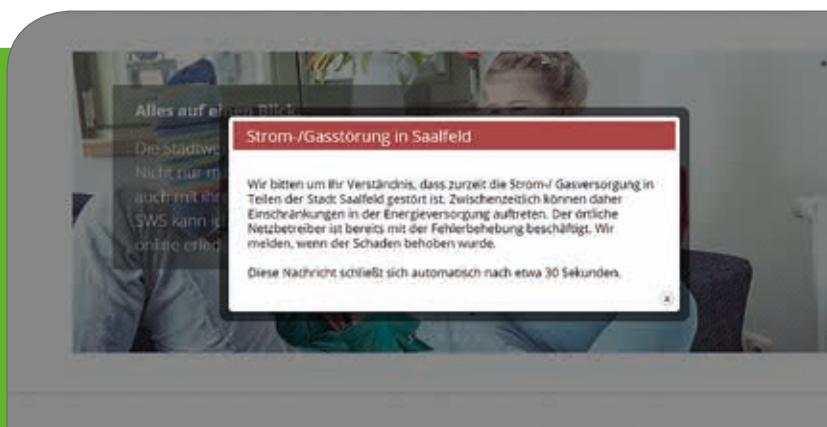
Alles auf e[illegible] Blick

Die Stadtwe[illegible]
Nicht nur m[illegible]
auch mit ihr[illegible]
SWS kann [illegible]
online erled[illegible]

Strom-/Gasstörung in Saalfeld

Wir bitten um Ihr Verständnis, dass zurzeit die Strom-/ Gasversorgung in Teilen der Stadt Saalfeld gestört ist. Zwischenzeitlich können daher Einschränkungen in der Energieversorgung auftreten. Der örtliche Netzbetreiber ist bereits mit der Fehlerbehebung beschäftigt. Wir melden, wenn der Schaden behoben wurde.

Diese Nachricht schließt sich automatisch nach etwa 30 Sekunden.

x